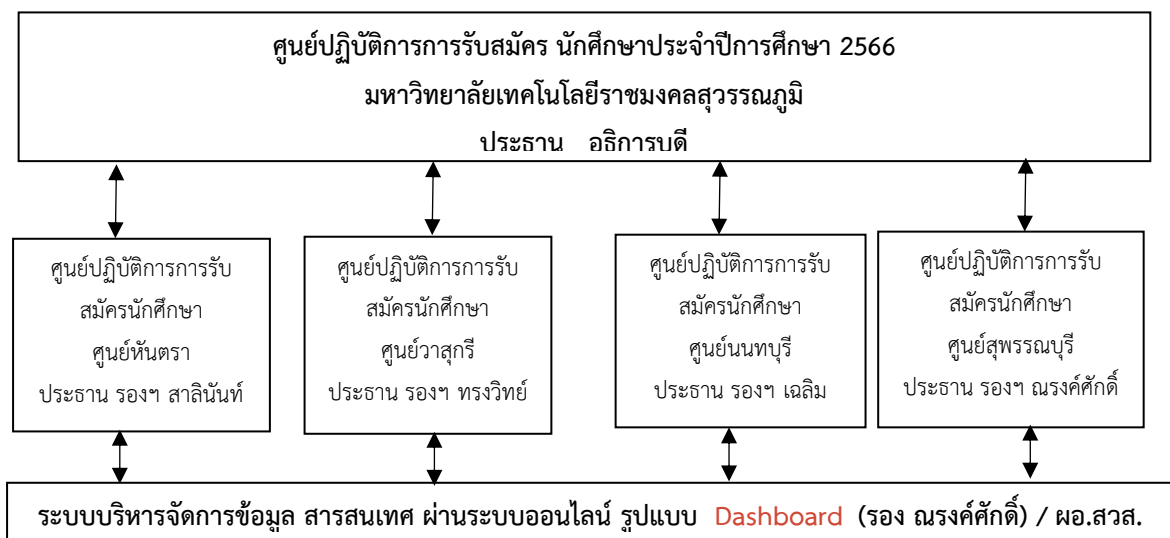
ศูนย์ปฏิบัติการการรับสมัคร นักศึกษาประจำปีการศึกษา 2566
มหาวิทยาลัยเทคโนโลยีราชมงคลสุวรรณภูมิ
ประธาน อธิการบดี

ศูนย์ปฏิบัติการการรับ
สมัครนักศึกษา
ศูนย์หันตรา
ประธาน รองฯ สาลินันท์

ศูนย์ปฏิบัติการการรับ
สมัครนักศึกษา
ศูนย์วาสุกรี
ประธาน รองฯ ทรงวิทย์

ศูนย์ปฏิบัติการการรับ
สมัครนักศึกษา
ศูนย์นนทบุรี
ประธาน รองฯ เฉลิม

ศูนย์ปฏิบัติการการรับ
สมัครนักศึกษา
ศูนย์สุพรรณบุรี
ประธาน รองฯ ณรงค์ศักดิ์

ระบบบริหารจัดการข้อมูล สารสนเทศ ผ่านระบบออนไลน์ รูปแบบ Dashboard (รอง ณรงค์ศักดิ์) / ผอ.สวส.